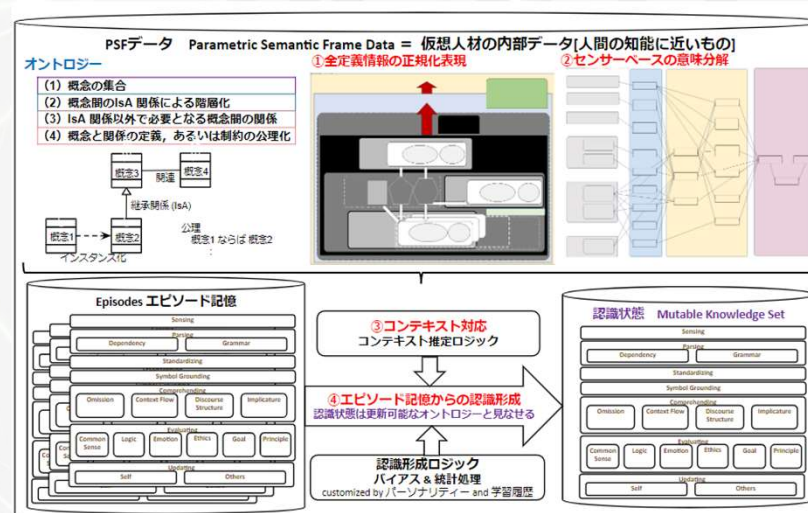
PSFデータ　Parametric Semantic Frame Data ＝ 仮想人材の内部データ[人間の知能に近いもの]

オントロジー

（1）概念の集合
（2）概念間のIsA 関係による階層化
（3）IsA 関係以外で必要となる概念間の関係
（4）概念と関係の定義，あるいは制約の公理化

概念3　関連　概念4
継承関係 (IsA)
概念1　概念2
インスタンス化
公理
概念1 ならば 概念2

①全定義情報の正規化表現

②センサーベースの意味分解

Episodes エピソード記憶
Sensing
Parsing
Dependency　Grammar
Standardizing
Symbol Grounding
Comprehending
Omission　Context Flow　Discourse Structure　Implicature
Evaluating
Common Sense　Logic　Emotion　Ethics　Goal　Principle
Updating
Self　Others

③コンテキスト対応
コンテキスト推定ロジック

④エピソード記憶からの認識形成
認識状態は更新可能なオントロジーと見なせる

認識形成ロジック
バイアス & 統計処理
customized by パーソナリティー and 学習履歴

認識状態　Mutable Knowledge Set
Sensing
Parsing
Dependency　Grammar
Standardizing
Symbol Grounding
Comprehending
Omission　Context Flow　Discourse Structure　Implicature
Evaluating
Common Sense　Logic　Emotion　Ethics　Goal　Principle
Updating
Self　Others